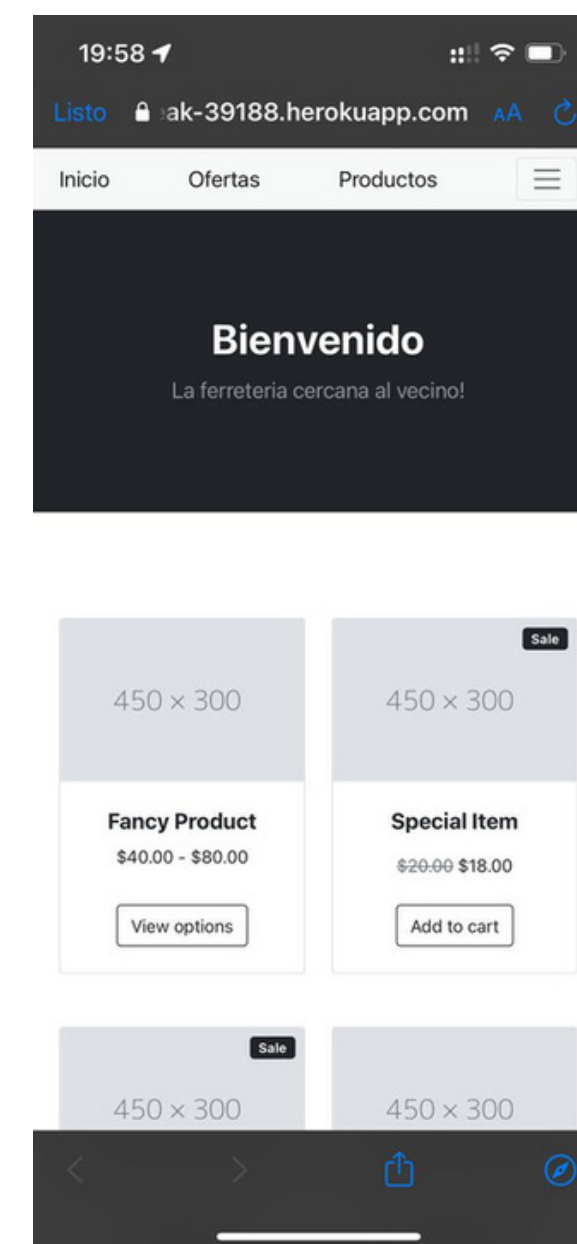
19:58

Listo ak-39188.herokuapp.com AA

Inicio Ofertas Productos

Bienvenido

La ferreteria cercana al vecino!

450 × 300

Fancy Product

$40.00 - $80.00

View options

Sale

450 × 300

Special Item

~~$20.00~~ $18.00

Add to cart

Sale

450 × 300

450 × 300